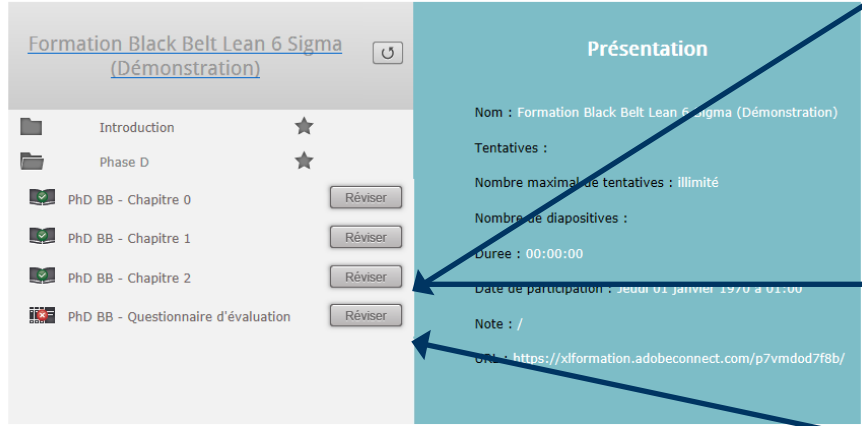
Formation Black Belt Lean 6 Sigma (Démonstration)

Introduction

Phase D

PhD BB - Chapitre 0
Réviser

PhD BB - Chapitre 1
Réviser

PhD BB - Chapitre 2
Réviser

PhD BB - Questionnaire d'évaluation
Réviser

Présentation

Nom : Formation Black Belt Lean 6 Sigma (Démonstration)

Tentatives :

Nombre maximal de tentatives : illimité

Nombre de diapositives :

Duree : 00:00:00

Date de participation : Jeudi 01 janvier 1970 à 01:00

Note : /

URL : https://xlformation.adobeconnect.com/p7vmdod7f8b/